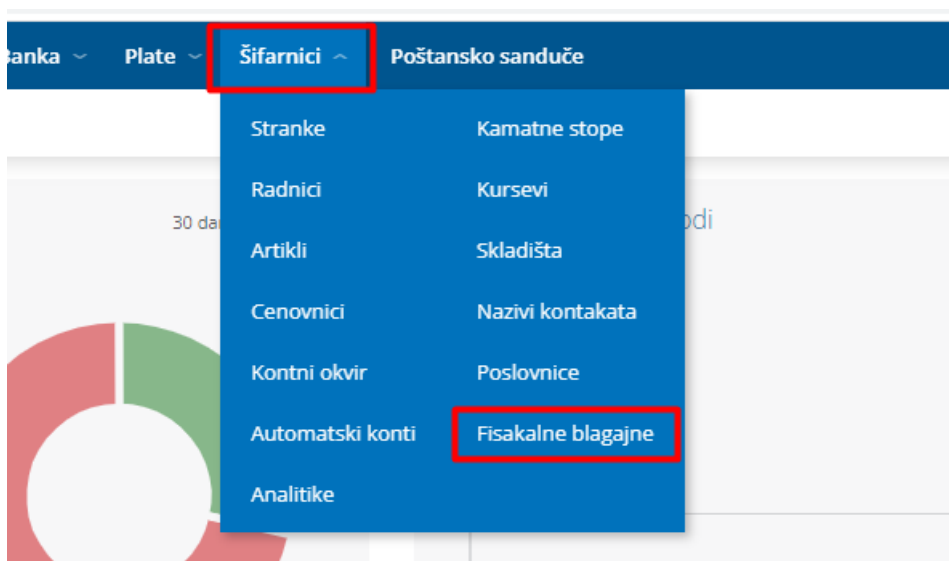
Banka Plate Šifarnici Poštansko sandučе

Stranke
Radnici
Artikli
Cenovnici
Kontni okvir
Automatski konti
Analitike

Kamatne stope
Kursevi
Skladišta
Nazivi kontakata
Poslovnice
Fisakalne blagajne

30 da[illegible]

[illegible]odi